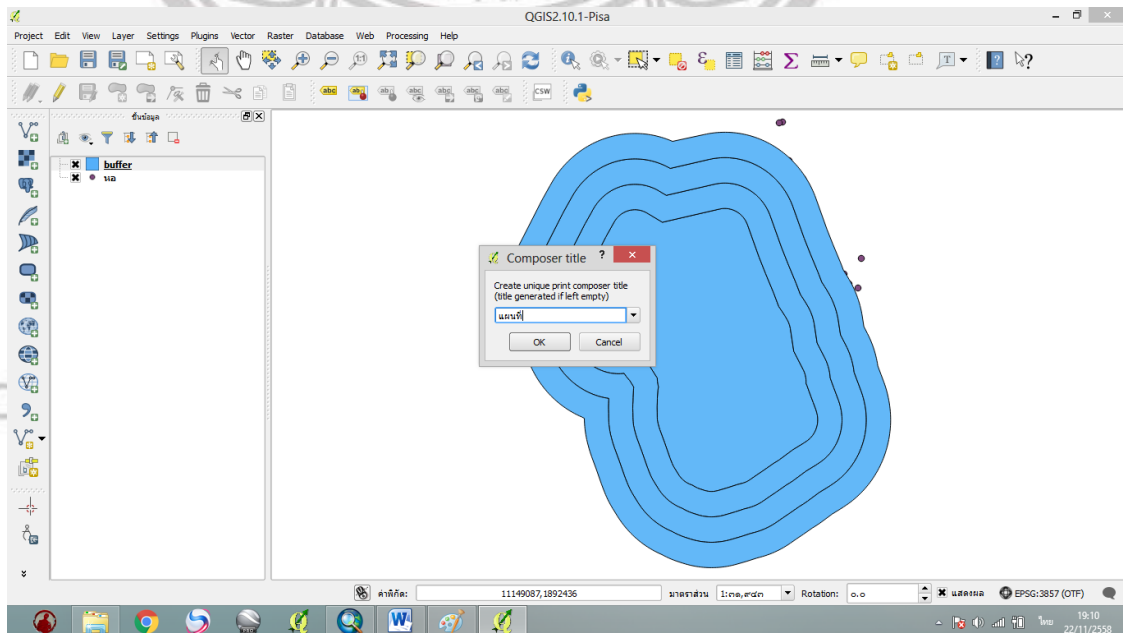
QGIS2.10.1-Pisa

Project Edit View Layer Settings Plugins Vector Raster Database Web Processing Help

CSW

ชั้นข้อมูล

buffer

หอ

Composer title

Create unique print composer title (title generated if left empty)

แผนที่

OK Cancel

ค่าพิกัด: 11149087,1892436 มาตราส่วน 1:๓๑,๙๔๓ Rotation: ๐.๐ แสดงผล EPSG:3857 (OTF)

ไทย 19:10 22/11/2558